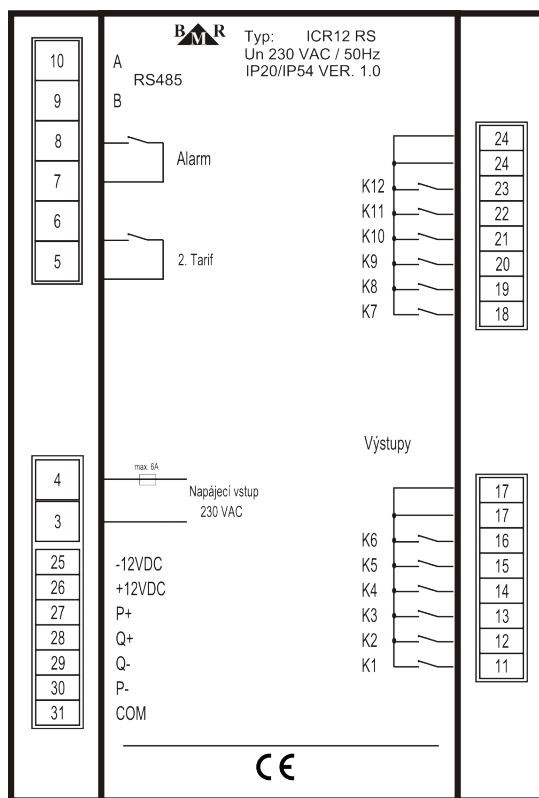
BMR Typ: ICR12 RS
Un 230 VAC / 50Hz
IP20/IP54 VER. 1.0

10
9
8
7
6
5

A
RS485
B

Alarm

2. Tarif

24
24
23
22
21
20
19
18

K12
K11
K10
K9
K8
K7

Výstupy

4
3

max. 6A
Napájecí vstup
230 VAC

25
26
27
28
29
30
31

-12VDC
+12VDC
P+
Q+
Q-
P-
COM

17
17
16
15
14
13
12
11

K6
K5
K4
K3
K2
K1

CE